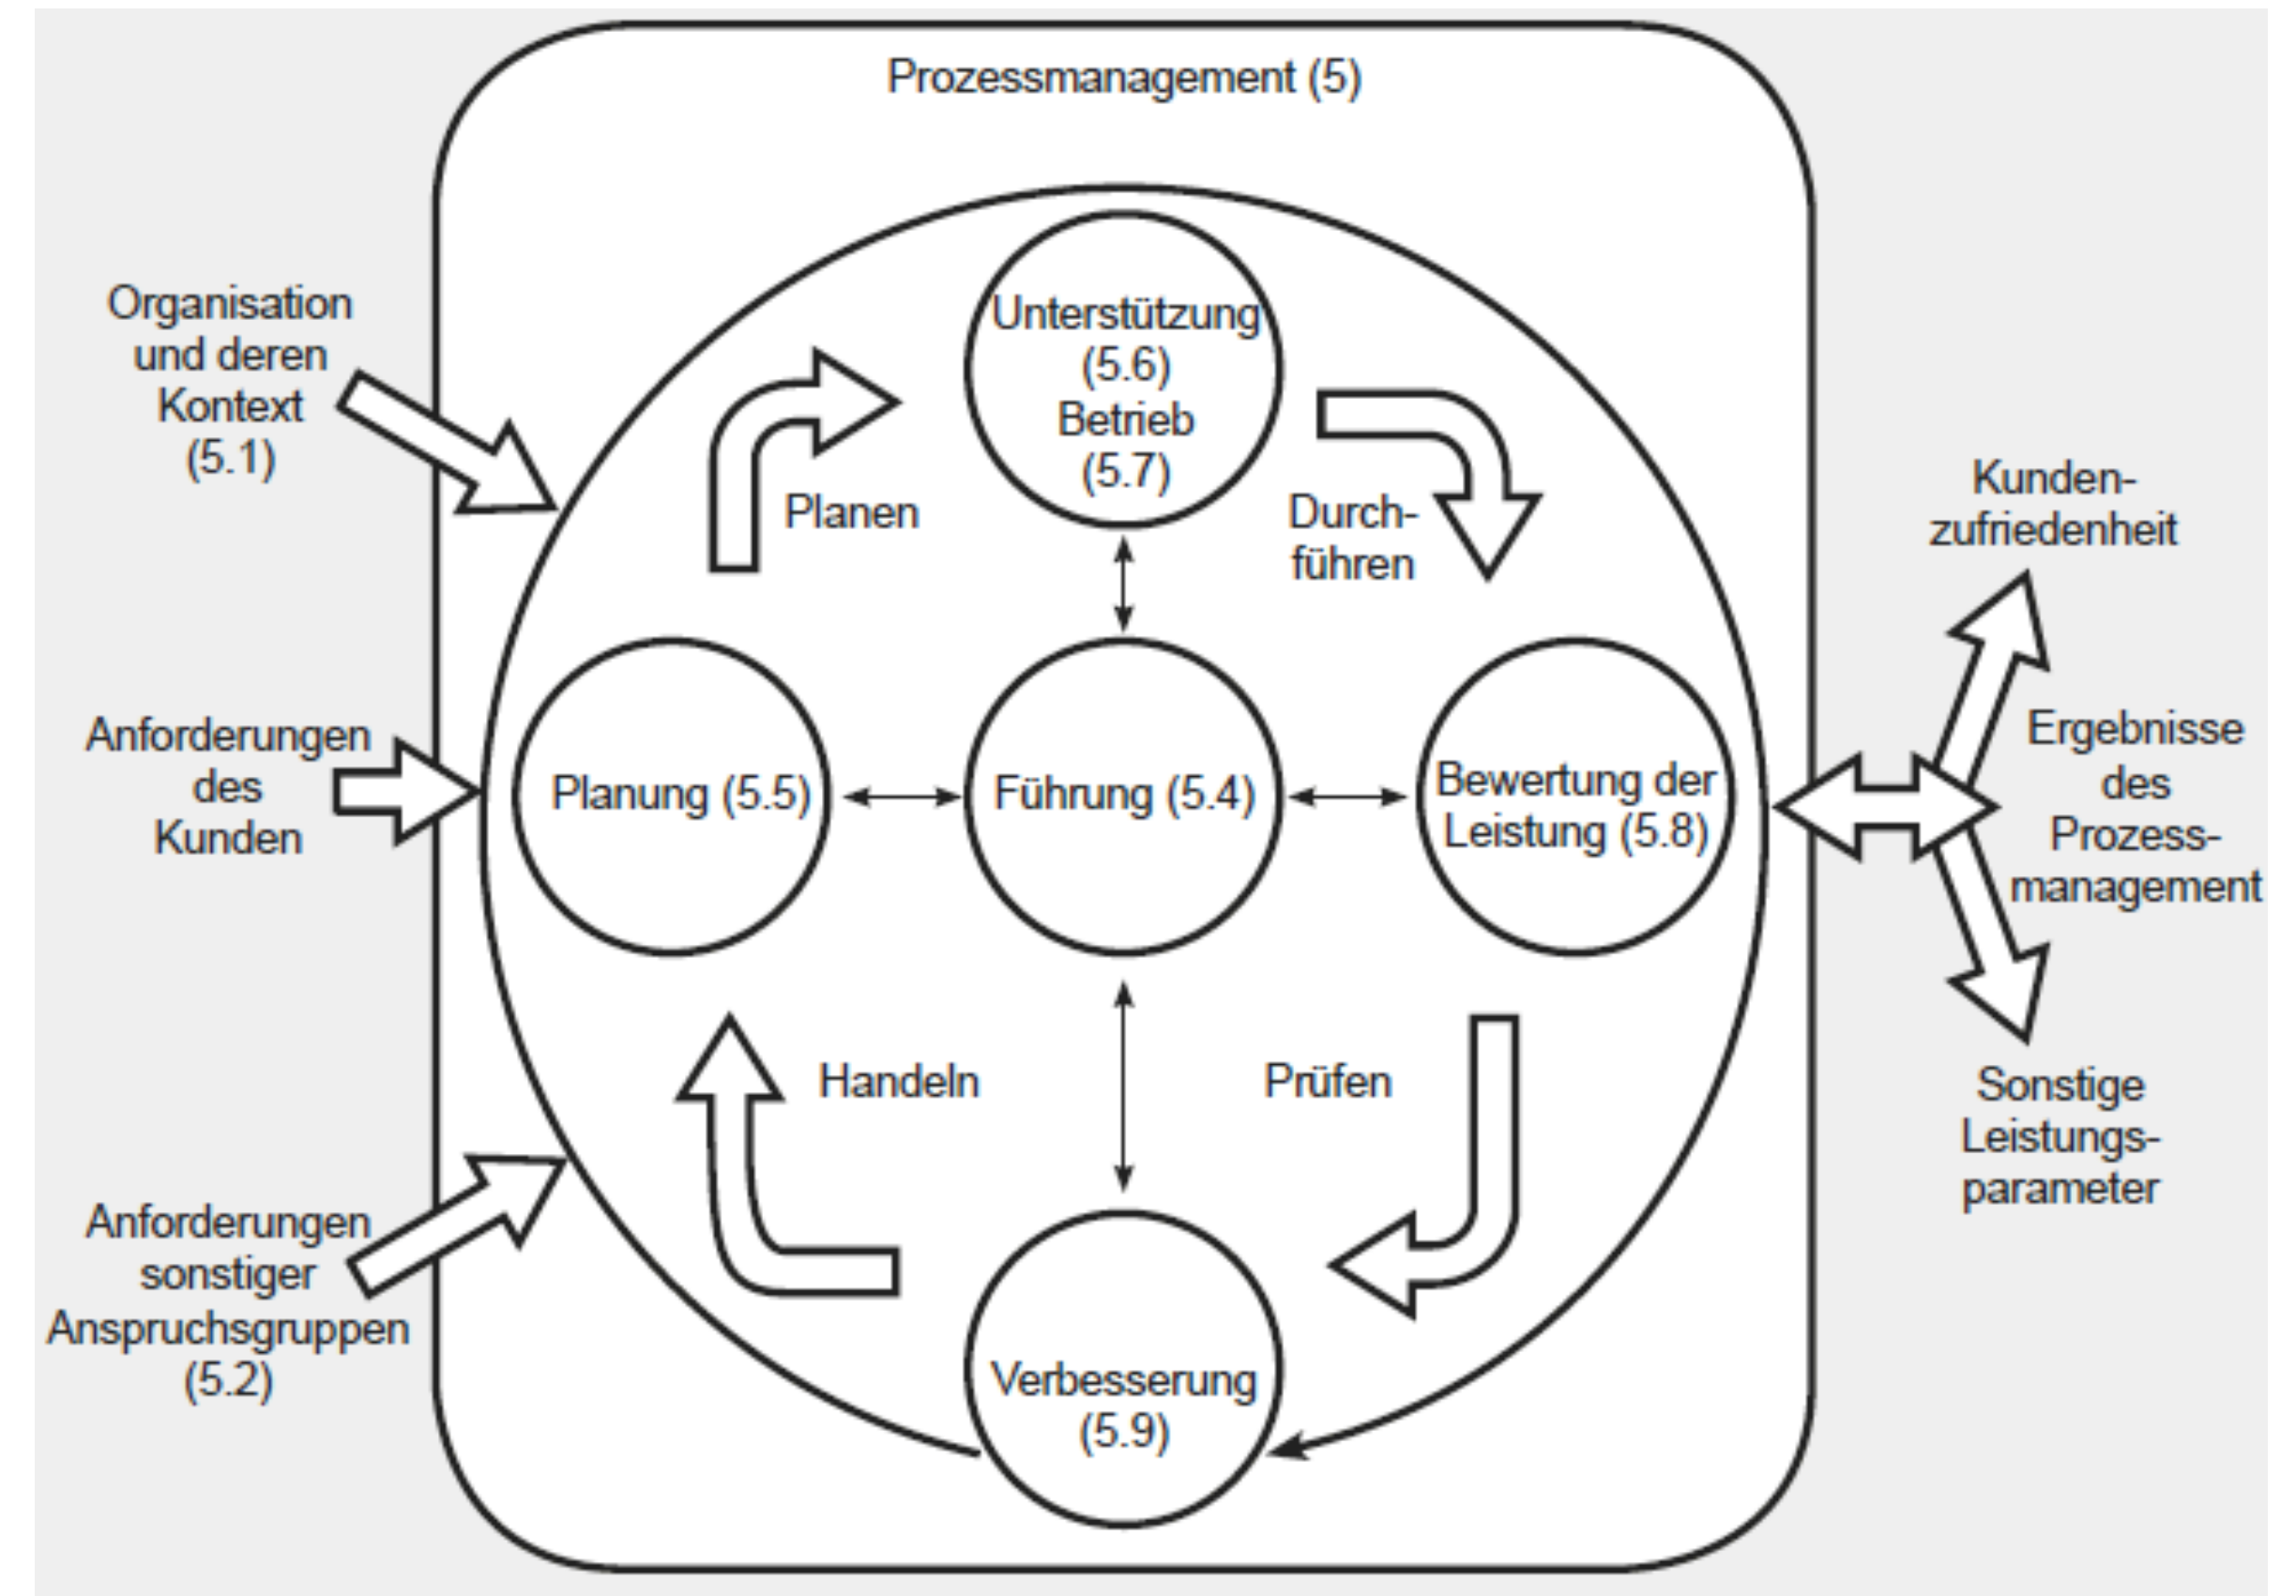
Prozessmanagement (5)

Organisation und deren Kontext (5.1)

Anforderungen des Kunden

Anforderungen sonstiger Anspruchsgruppen (5.2)

Unterstützung (5.6) Betrieb (5.7)

Planen

Durchführen

Planung (5.5)

Führung (5.4)

Bewertung der Leistung (5.8)

Handeln

Prüfen

Verbesserung (5.9)

Kundenzufriedenheit

Ergebnisse des Prozessmanagement

Sonstige Leistungsparameter